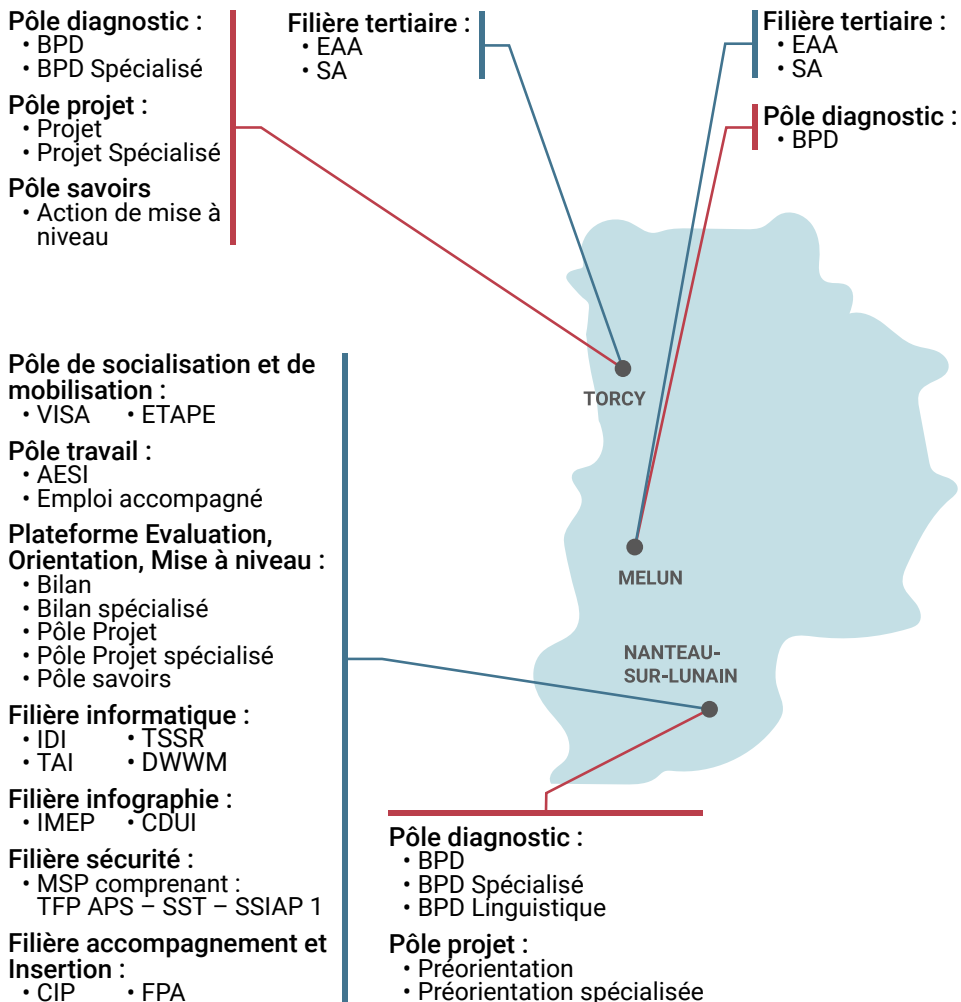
Pôle diagnostic :
• BPD
• BPD Spécialisé

Pôle projet :
• Projet
• Projet Spécialisé

Pôle savoirs
• Action de mise à niveau

Filière tertiaire :
• EAA
• SA

Filière tertiaire :
• EAA
• SA

Pôle diagnostic :
• BPD

Pôle de socialisation et de mobilisation :
• VISA • ETAPE

Pôle travail :
• AESI
• Emploi accompagné

Plateforme Evaluation, Orientation, Mise à niveau :
• Bilan
• Bilan spécialisé
• Pôle Projet
• Pôle Projet spécialisé
• Pôle savoirs

Filière informatique :
• IDI • TSSR
• TAI • DWWM

Filière infographie :
• IMEP • CDUI

Filière sécurité :
• MSP comprenant : TFP APS – SST – SSIAP 1

Filière accompagnement et Insertion :
• CIP • FPA

TORCY

MELUN

NANTEAU-SUR-LUNAIN

Pôle diagnostic :
• BPD
• BPD Spécialisé
• BPD Linguistique

Pôle projet :
• Préorientation
• Préorientation spécialisée